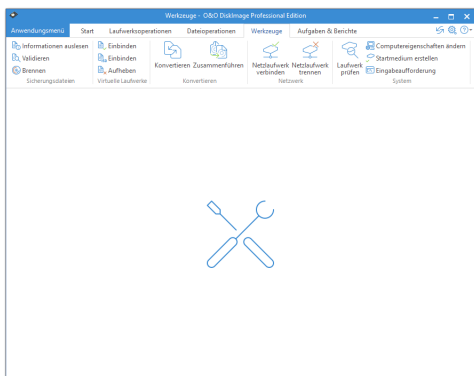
Werkzeuge - O&O DiskImage Professional Edition

Anwendungsmenü | Start | Laufwerksoperationen | Dateioperationen | Werkzeuge | Aufgaben & Berichte

Informationen auslesen
Validieren
Brennen
Sicherungsdateien

Einbinden
Einbinden
Aufheben
Virtuelle Laufwerke

Konvertieren
Zusammenführen
Konvertieren

Netzlaufwerk verbinden
Netzlaufwerk trennen
Netzwerk

Laufwerk prüfen
Computereigenschaften ändern
Startmedium erstellen
Eingabeaufforderung
System